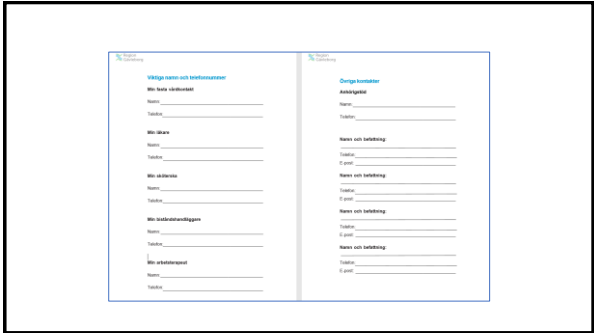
Region Gävleborg

Viktiga namn och telefonnummer

Min fasta vårdkontakt

Namn:

Telefon:

Min läkare

Namn:

Telefon:

Min sköterska

Namn:

Telefon:

Min biståndshandläggare

Namn:

Telefon:

Min arbetsterapeut

Namn:

Telefon:

Region Gävleborg

Övriga kontakter

Anhöriga/god

Namn:

Telefon:

Namn och befattning:

Telefon:

E-post:

Namn och befattning:

Telefon:

E-post:

Namn och befattning:

Telefon:

E-post:

Namn och befattning:

Telefon:

E-post: